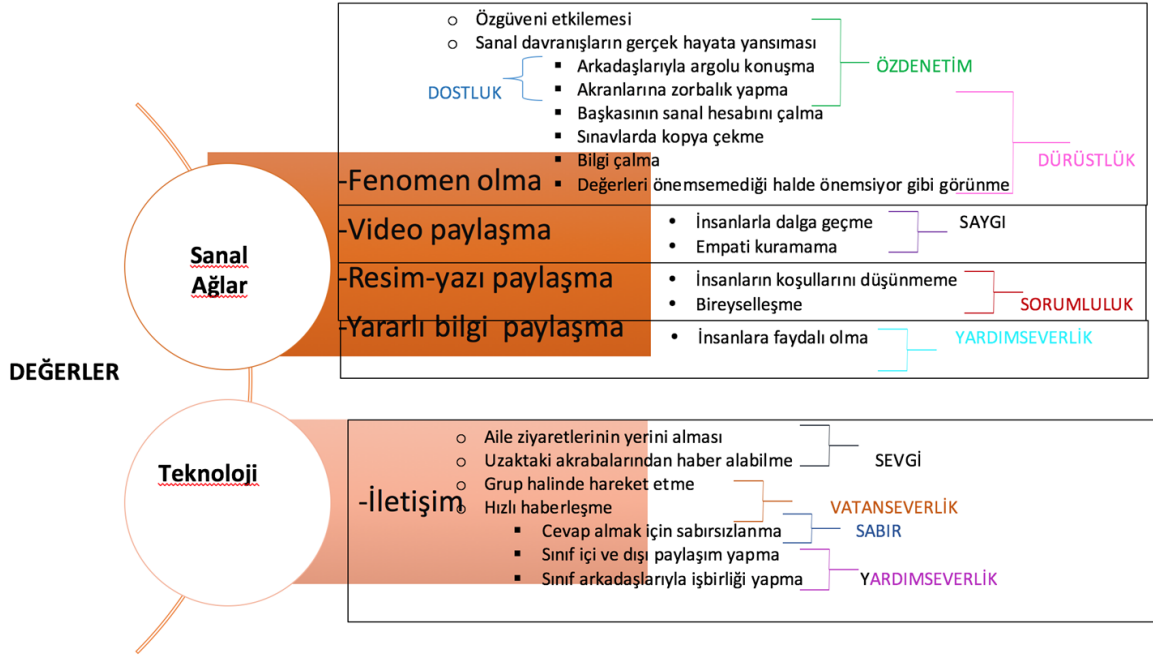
DEĞERLER

Sanal Ağlar

-Fenomen olma

○ Özgüveni etkilemesi
○ Sanal davranışların gerçek hayata yansıması
▪ Arkadaşlarıyla argolu konuşma
▪ Akranlarına zorbalık yapma
▪ Başkasının sanal hesabını çalma
▪ Sınavlarda kopya çekme
▪ Bilgi çalma
▪ Değerleri önemsemediği halde önemsiyor gibi görünme

DOSTLUK
ÖZDENETİM
DÜRÜSTLÜK

-Video paylaşma

• İnsanlarla dalga geçme
• Empati kuramama

SAYGI

-Resim-yazı paylaşma

• İnsanların koşullarını düşünmeme
• Bireyselleşme

SORUMLULUK

-Yararlı bilgi paylaşma

• İnsanlara faydalı olma

YARDIMSEVERLİK

Teknoloji

-İletişim

○ Aile ziyaretlerinin yerini alması
○ Uzaktaki akrabalarından haber alabilme
○ Grup halinde hareket etme
○ Hızlı haberleşme
▪ Cevap almak için sabırsızlanma
▪ Sınıf içi ve dışı paylaşım yapma
▪ Sınıf arkadaşlarıyla işbirliği yapma

SEVGİ
VATANSEVERLİK
SABIR
YARDIMSEVERLİK